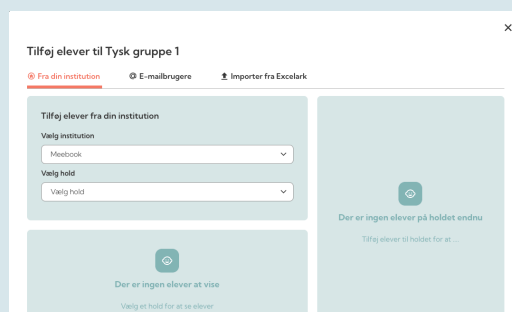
Tilføj elever til Tysk gruppe 1

Fra din institution
E-mailbrugere
Importer fra Excelark

Tilføj elever fra din institution

Vælg institution
Meebook

Vælg hold
Vælg hold

Der er ingen elever at vise
Vælg et hold for at se elever

Der er ingen elever på holdet endnu
Tilføj elever til holdet for at ...